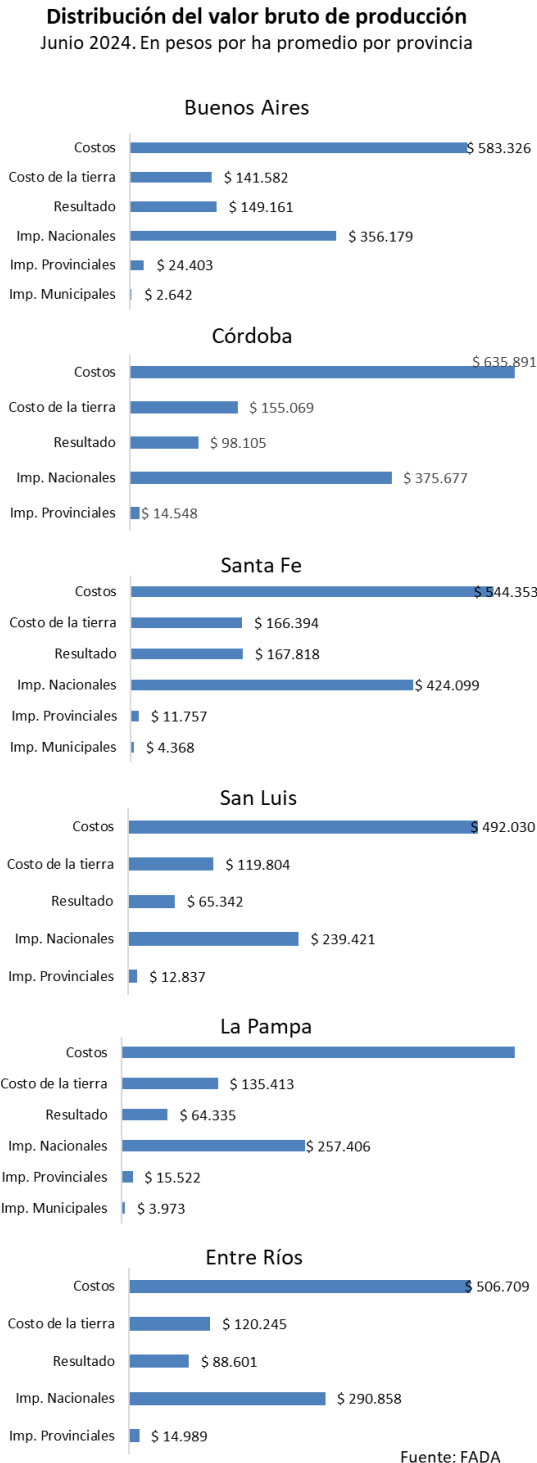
Distribución del valor bruto de producción
Junio 2024. En pesos por ha promedio por provincia

Buenos Aires

| | |
|---|---|
| Costos | $ 583.326 |
| Costo de la tierra | $ 141.582 |
| Resultado | $ 149.161 |
| Imp. Nacionales | $ 356.179 |
| Imp. Provinciales | $ 24.403 |
| Imp. Municipales | $ 2.642 |

Córdoba

| | |
|---|---|
| Costos | $ 635.891 |
| Costo de la tierra | $ 155.069 |
| Resultado | $ 98.105 |
| Imp. Nacionales | $ 375.677 |
| Imp. Provinciales | $ 14.548 |

Santa Fe

| | |
|---|---|
| Costos | $ 544.353 |
| Costo de la tierra | $ 166.394 |
| Resultado | $ 167.818 |
| Imp. Nacionales | $ 424.099 |
| Imp. Provinciales | $ 11.757 |
| Imp. Municipales | $ 4.368 |

San Luis

| | |
|---|---|
| Costos | $ 492.030 |
| Costo de la tierra | $ 119.804 |
| Resultado | $ 65.342 |
| Imp. Nacionales | $ 239.421 |
| Imp. Provinciales | $ 12.837 |

La Pampa

| | |
|---|---|
| Costos | |
| Costo de la tierra | $ 135.413 |
| Resultado | $ 64.335 |
| Imp. Nacionales | $ 257.406 |
| Imp. Provinciales | $ 15.522 |
| Imp. Municipales | $ 3.973 |

Entre Ríos

| | |
|---|---|
| Costos | $ 506.709 |
| Costo de la tierra | $ 120.245 |
| Resultado | $ 88.601 |
| Imp. Nacionales | $ 290.858 |
| Imp. Provinciales | $ 14.989 |

Fuente: FADA